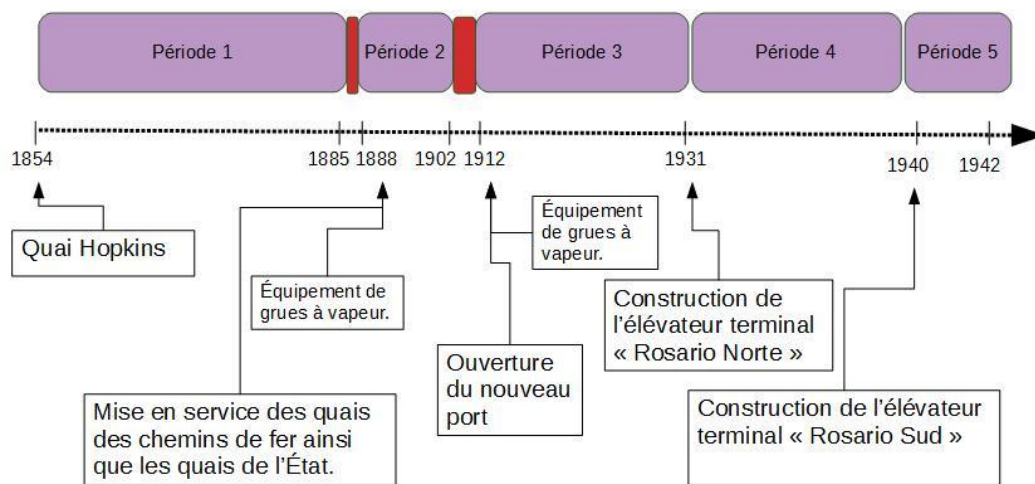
Période 1

Période 2

Période 3

Période 4

Période 5

1854

1885

1888

1902

1912

1931

1940

1942

Quai Hopkins

Équipement de grues à vapeur.

Équipement de grues à vapeur.

Construction de l'élévateur terminal « Rosario Norte »

Ouverture du nouveau port

Construction de l'élévateur terminal « Rosario Sud »

Mise en service des quais des chemins de fer ainsi que les quais de l'État.